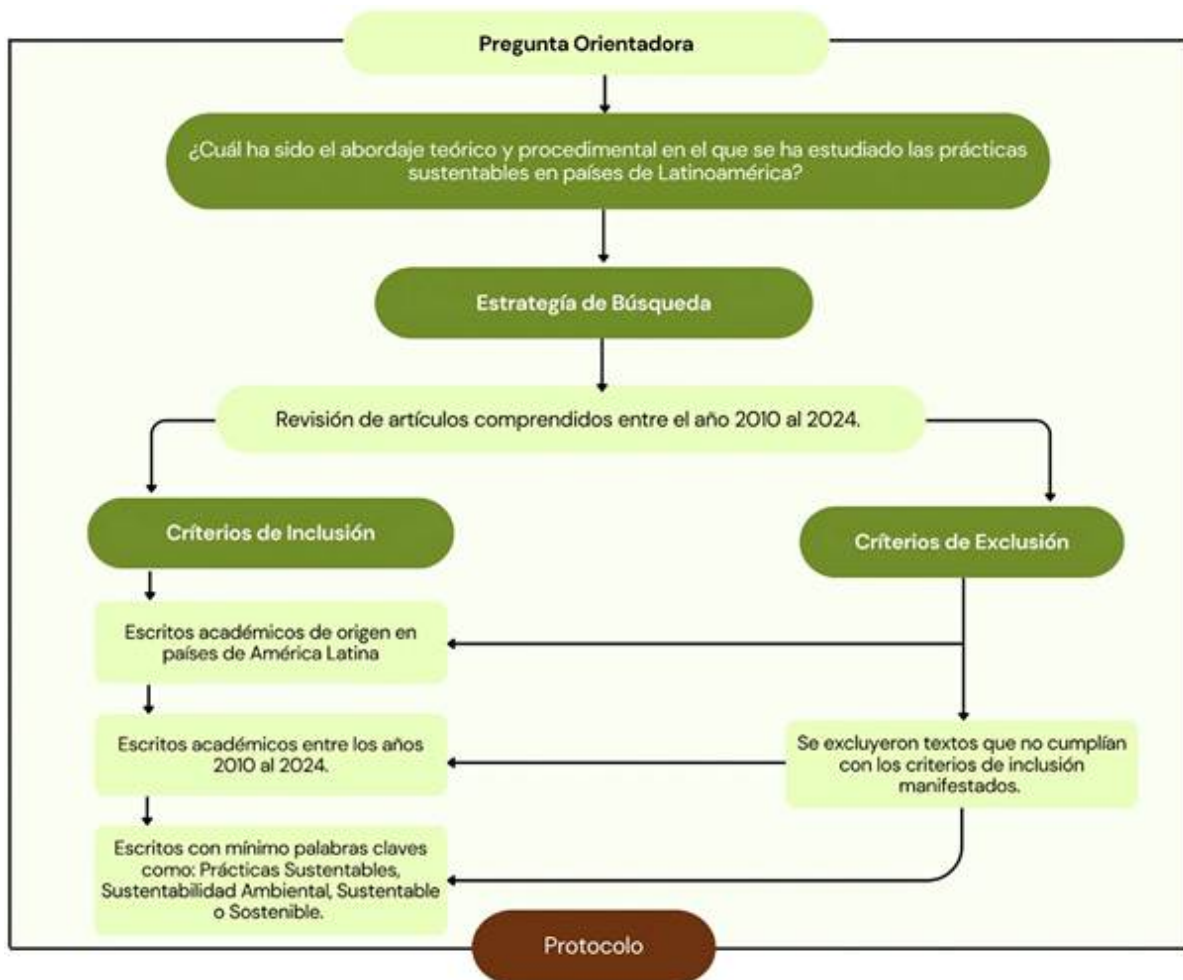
Pregunta Orientadora

¿Cuál ha sido el abordaje teórico y procedimental en el que se ha estudiado las prácticas sustentables en países de Latinoamérica?

Estrategía de Búsqueda

Revisión de artículos comprendidos entre el año 2010 al 2024.

Críterios de Inclusión

Críterios de Exclusión

Escritos académicos de origen en países de América Latina

Escritos académicos entre los años 2010 al 2024.

Se excluyeron textos que no cumplían con los criterios de inclusión manifestados.

Escritos con mínimo palabras claves como: Prácticas Sustentables, Sustentabilidad Ambiental, Sustentable o Sostenible.

Protocolo